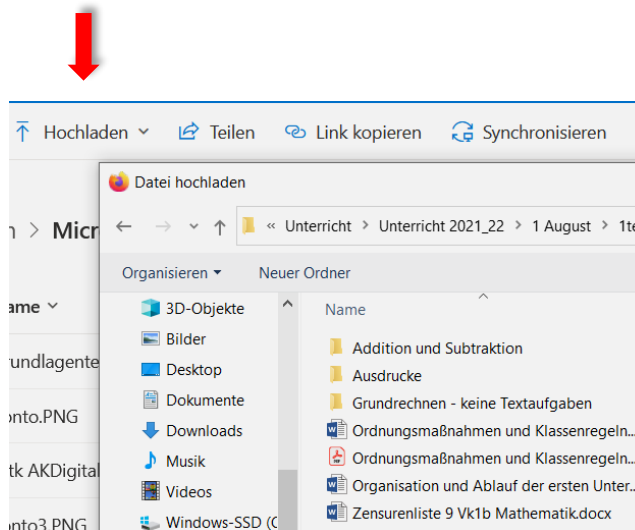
Hochladen Teilen Link kopieren Synchronisieren

n > Micr

ame

rundlagente

onto.PNG

tk AKDigital

onto3.PNG

Datei hochladen

« Unterricht > Unterricht 2021_22 > 1 August > 1te

Organisieren Neuer Ordner

3D-Objekte
Bilder
Desktop
Dokumente
Downloads
Musik
Videos
Windows-SSD (C

Name

Addition und Subtraktion
Ausdrucke
Grundrechnen - keine Textaufgaben
Ordnungsmaßnahmen und Klassenregeln...
Ordnungsmaßnahmen und Klassenregeln...
Organisation und Ablauf der ersten Unter...
Zensurenliste 9 Vk1b Mathematik.docx